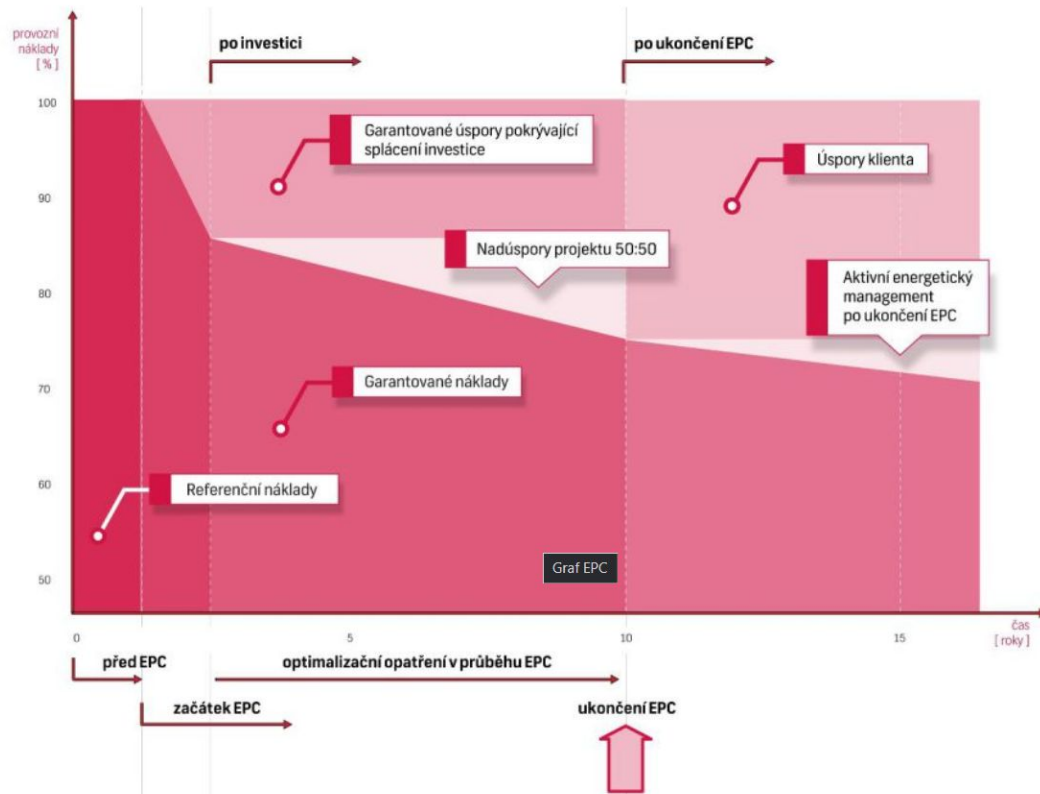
provozní náklady [ % ]

po investici

po ukončení EPC

100

90

80

70

60

50

Garantované úspory pokrývající splácení investice

Úspory klienta

Nadúspory projektu 50:50

Aktivní energetický management po ukončení EPC

Garantované náklady

Referenční náklady

Graf EPC

0

5

10

15

čas [ roky ]

před EPC

optimalizační opatření v průběhu EPC

začátek EPC

ukončení EPC